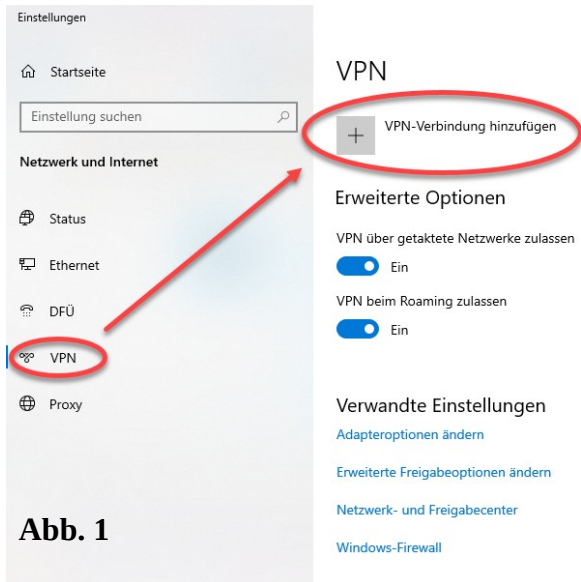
Einstellungen

Startseite

Einstellung suchen

Netzwerk und Internet

Status

Ethernet

DFÜ

VPN

Proxy

Abb. 1

VPN

+ VPN-Verbindung hinzufügen

Erweiterte Optionen

VPN über getaktete Netzwerke zulassen

Ein

VPN beim Roaming zulassen

Ein

Verwandte Einstellungen

Adapteroptionen ändern

Erweiterte Freigabeoptionen ändern

Netzwerk- und Freigabecenter

Windows-Firewall